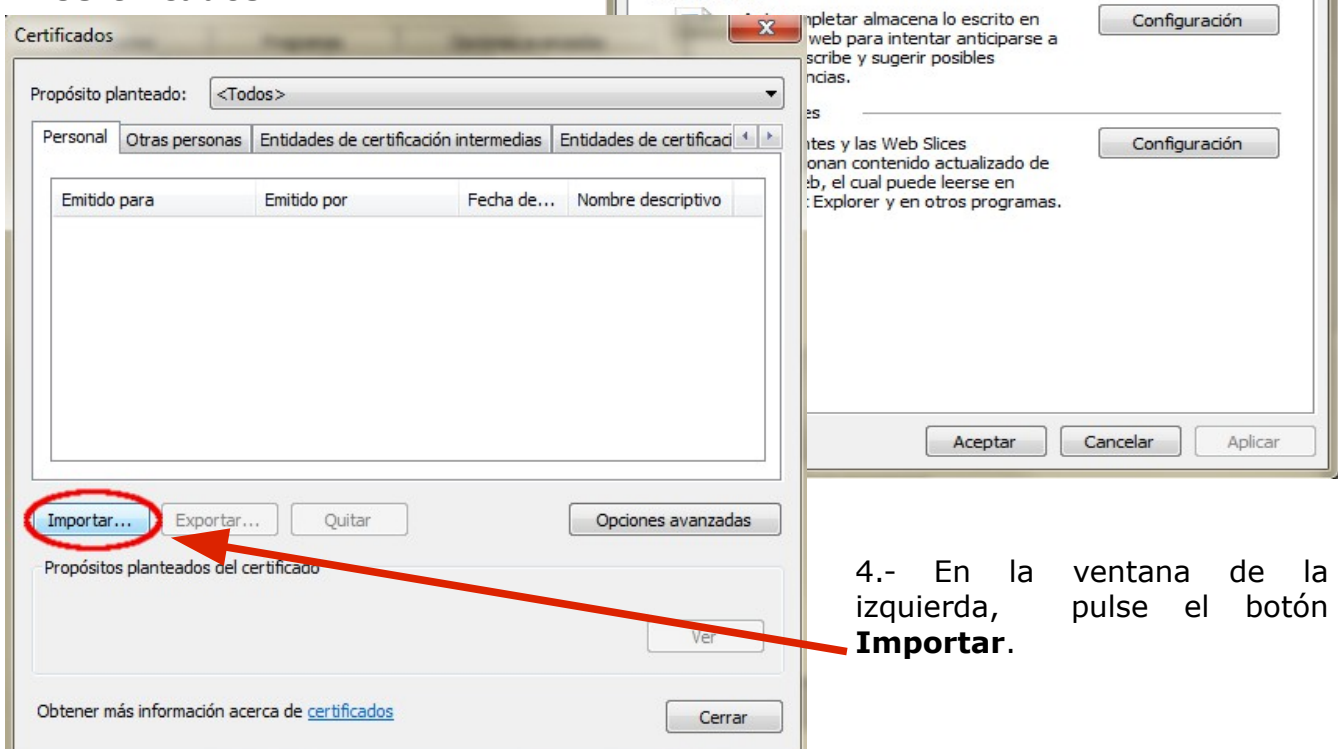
Certificados

Propósito planteado: <Todos>

Personal | Otras personas | Entidades de certificación intermedias | Entidades de certificaci

| Emitido para | Emitido por | Fecha de... | Nombre descriptivo |
|---|---|---|---|

Importar... | Exportar... | Quitar | Opciones avanzadas

Propósitos planteados del certificado

Ver

Obtener más información acerca de certificados

Cerrar

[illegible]pletar almacena lo escrito en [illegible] web para intentar anticiparse a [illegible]scribe y sugerir posibles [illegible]ncias.

Configuración

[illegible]es

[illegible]ntes y las Web Slices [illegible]onan contenido actualizado de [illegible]b, el cual puede leerse en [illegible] Explorer y en otros programas.

Configuración

Aceptar | Cancelar | Aplicar

4.- En la ventana de la izquierda, pulse el botón **Importar**.